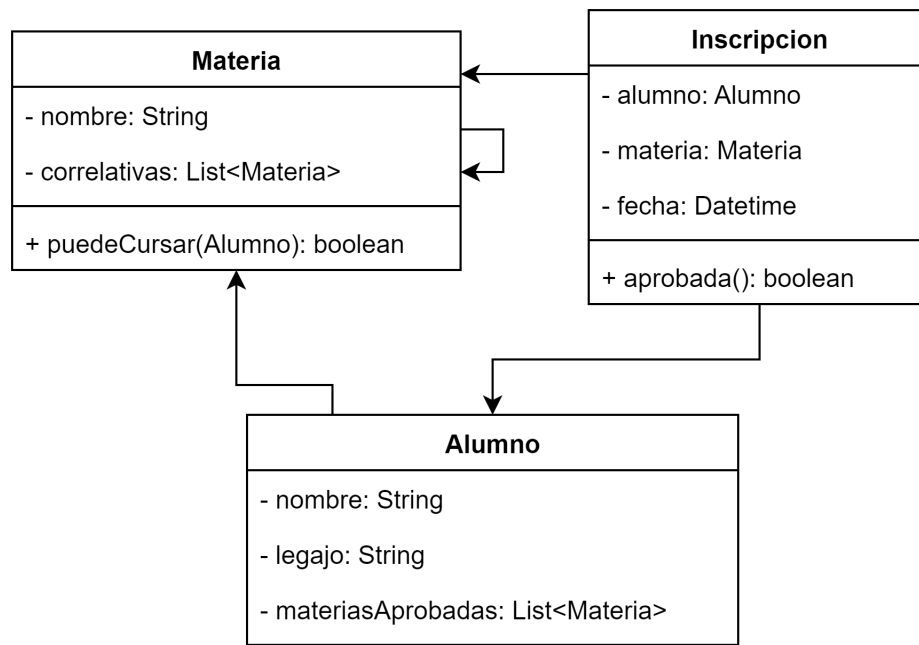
Materia

- nombre: String

- correlativas: List<Materia>

+ puedeCursar(Alumno): boolean

Inscripcion

- alumno: Alumno

- materia: Materia

- fecha: Datetime

+ aprobada(): boolean

Alumno

- nombre: String

- legajo: String

- materiasAprobadas: List<Materia>